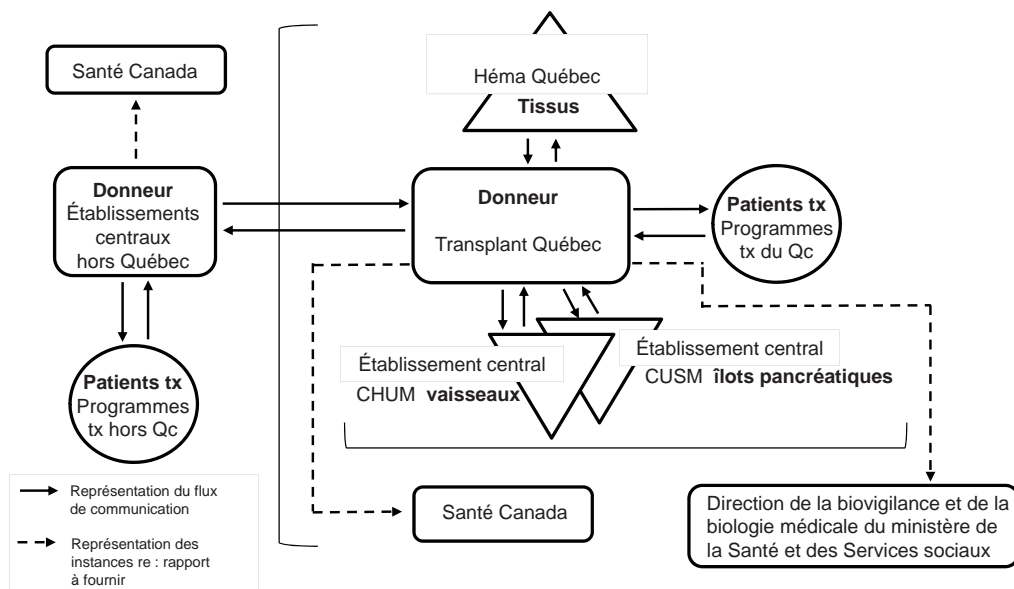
Santé Canada

Héma Québec
Tissus

Donneur
Établissements centraux hors Québec

Donneur
Transplant Québec

Patients tx
Programmes tx du Qc

Patients tx
Programmes tx hors Qc

Établissement central
CHUM vaisseaux

Établissement central
CUSM îlots pancréatiques

Santé Canada

Direction de la biovigilance et de la biologie médicale du ministère de la Santé et des Services sociaux

Représentation du flux de communication

Représentation des instances re : rapport à fournir